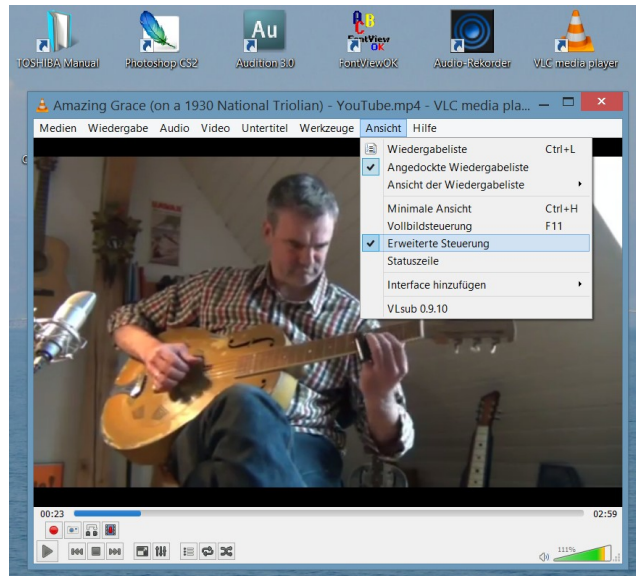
TOSHIBA Manual
Photoshop CS2
Au
Audition 3.0
FontViewOK
Audio-Rekorder
VLC media player

Amazing Grace (on a 1930 National Triolian) - YouTube.mp4 - VLC media pla...

Medien Wiedergabe Audio Video Untertitel Werkzeuge Ansicht Hilfe

Wiedergabeliste Ctrl+L
Angedockte Wiedergabeliste
Ansicht der Wiedergabeliste
Minimale Ansicht Ctrl+H
Vollbildsteuerung F11
Erweiterte Steuerung
Statuszeile
Interface hinzufügen
VLsub 0.9.10

00:23
02:59
111%